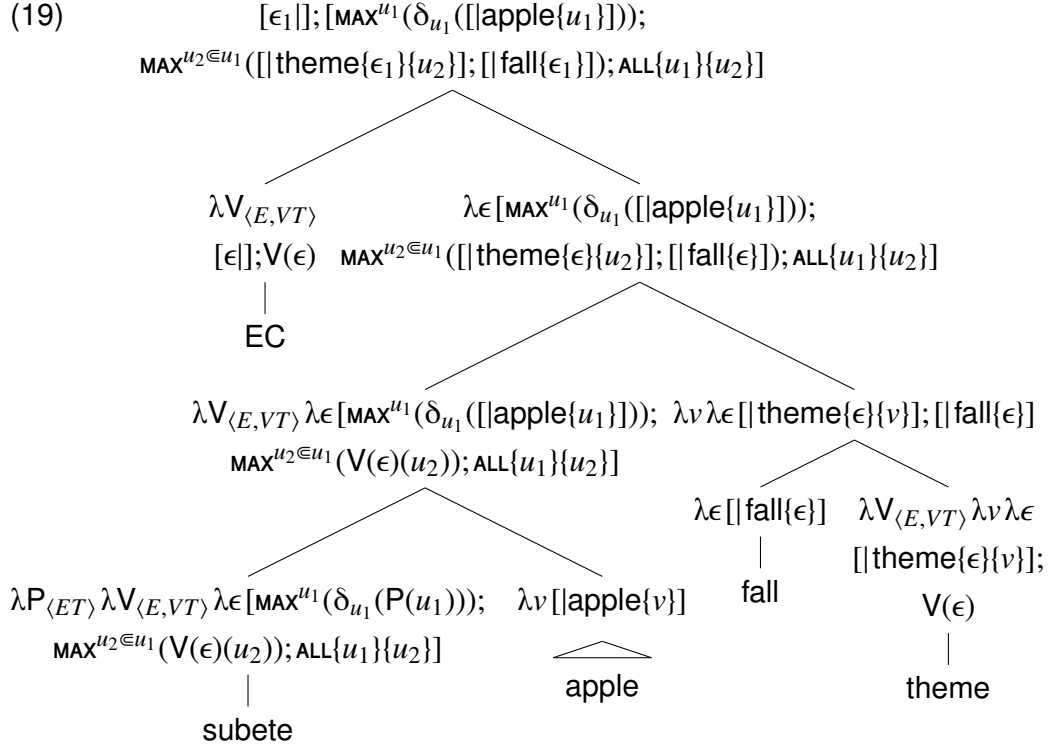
(19) $[\epsilon_1|]; [\textsf{MAX}^{u_1}(\delta_{u_1}([|\mathsf{apple}\{u_1\}])); \textsf{MAX}^{u_2 \Subset u_1}([|\mathsf{theme}\{\epsilon_1\}\{u_2\}]; [|\mathsf{fall}\{\epsilon_1\}]); \textsf{ALL}\{u_1\}\{u_2\}]$

$\lambda \mathsf{V}_{\langle E,VT \rangle}$ $[\epsilon|]; \mathsf{V}(\epsilon)$

EC

$\lambda \epsilon [\textsf{MAX}^{u_1}(\delta_{u_1}([|\mathsf{apple}\{u_1\}])); \textsf{MAX}^{u_2 \Subset u_1}([|\mathsf{theme}\{\epsilon\}\{u_2\}]; [|\mathsf{fall}\{\epsilon\}]); \textsf{ALL}\{u_1\}\{u_2\}]$

$\lambda \mathsf{V}_{\langle E,VT \rangle} \lambda \epsilon [\textsf{MAX}^{u_1}(\delta_{u_1}([|\mathsf{apple}\{u_1\}])); \textsf{MAX}^{u_2 \Subset u_1}(\mathsf{V}(\epsilon)(u_2)); \textsf{ALL}\{u_1\}\{u_2\}]$

$\lambda v \lambda \epsilon [|\mathsf{theme}\{\epsilon\}\{v\}]; [|\mathsf{fall}\{\epsilon\}]$

$\lambda \mathsf{P}_{\langle ET \rangle} \lambda \mathsf{V}_{\langle E,VT \rangle} \lambda \epsilon [\textsf{MAX}^{u_1}(\delta_{u_1}(\mathsf{P}(u_1))); \textsf{MAX}^{u_2 \Subset u_1}(\mathsf{V}(\epsilon)(u_2)); \textsf{ALL}\{u_1\}\{u_2\}]$

subete

$\lambda v [|\mathsf{apple}\{v\}]$

apple

$\lambda \epsilon [|\mathsf{fall}\{\epsilon\}]$

fall

$\lambda \mathsf{V}_{\langle E,VT \rangle} \lambda v \lambda \epsilon$ $[|\mathsf{theme}\{\epsilon\}\{v\}];$ $\mathsf{V}(\epsilon)$

theme